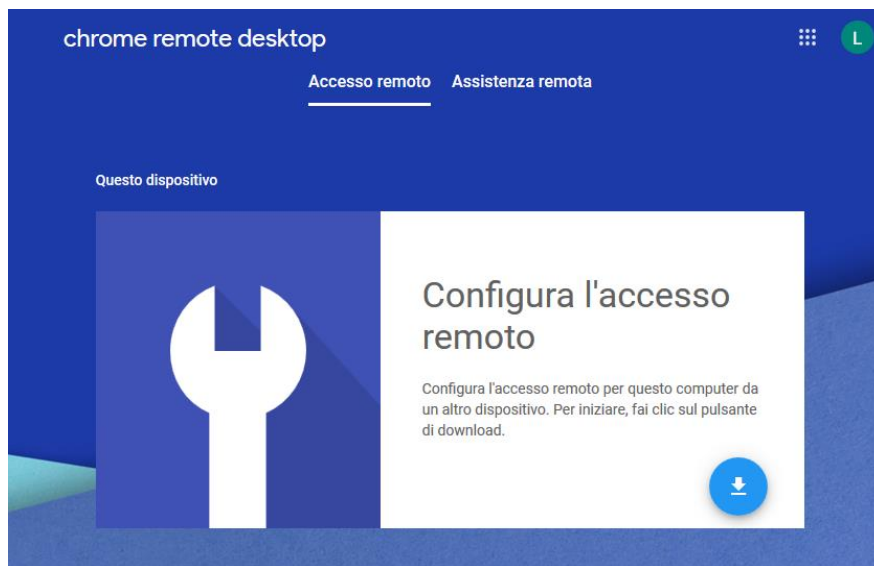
chrome remote desktop

L

Accesso remoto Assistenza remota

Questo dispositivo

Configura l'accesso remoto

Configura l'accesso remoto per questo computer da un altro dispositivo. Per iniziare, fai clic sul pulsante di download.